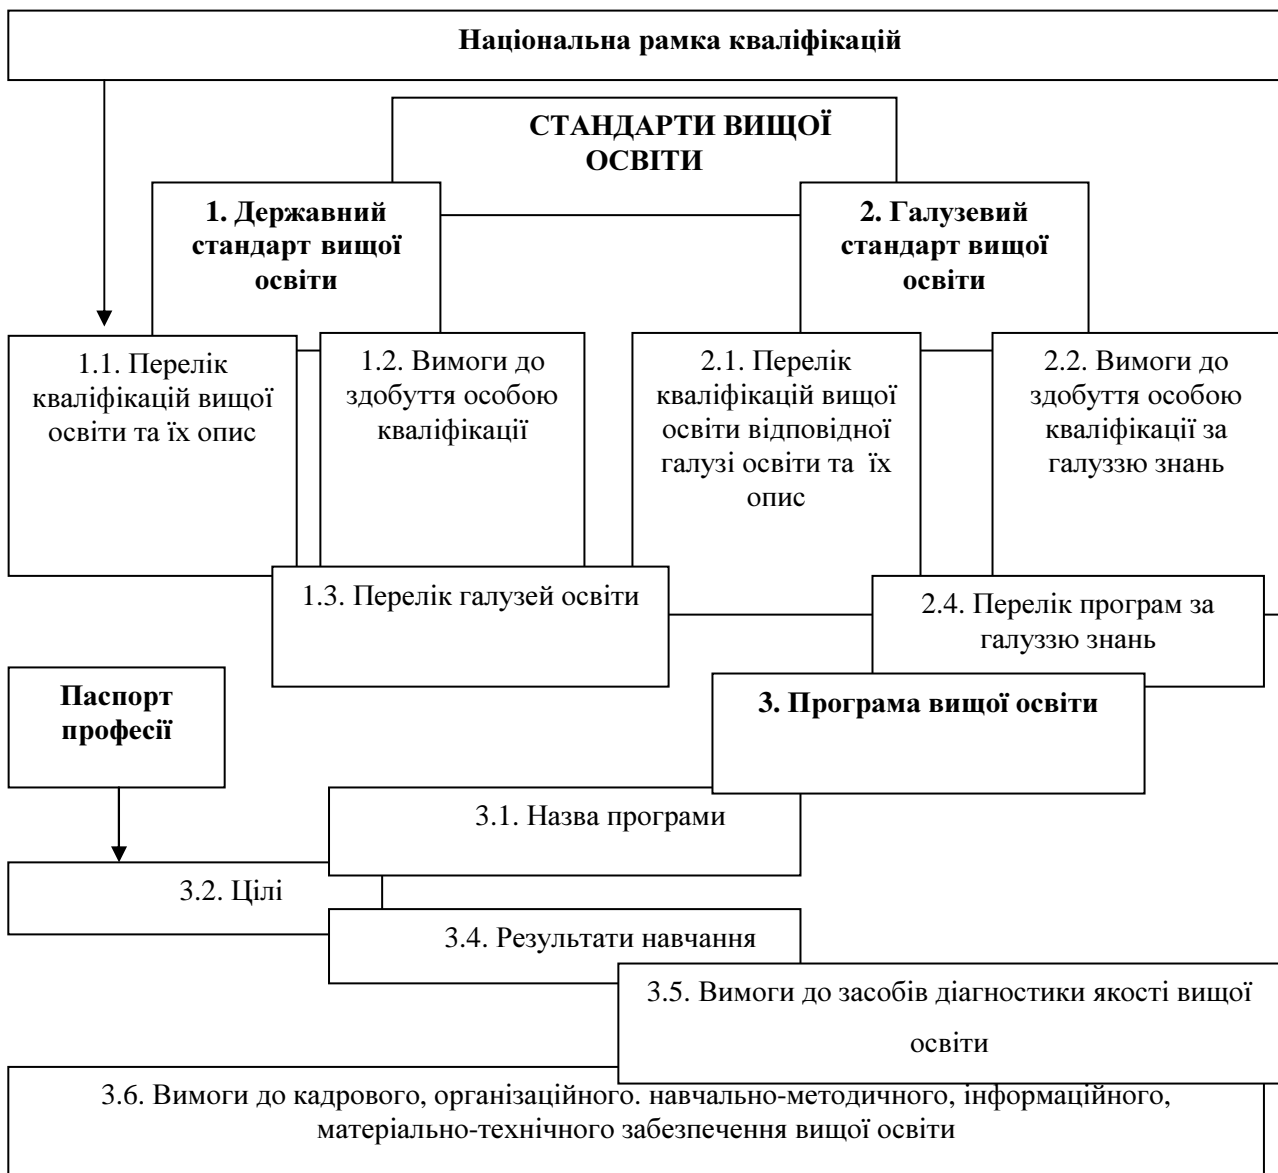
Національна рамка кваліфікацій

СТАНДАРТИ ВИЩОЇ ОСВІТИ

1. Державний стандарт вищої освіти

2. Галузевий стандарт вищої освіти

1.1. Перелік кваліфікацій вищої освіти та їх опис

1.2. Вимоги до здобуття особою кваліфікації

2.1. Перелік кваліфікацій вищої освіти відповідної галузі освіти та їх опис

2.2. Вимоги до здобуття особою кваліфікації за галуззю знань

1.3. Перелік галузей освіти

2.4. Перелік програм за галуззю знань

Паспорт професії

3. Програма вищої освіти

3.1. Назва програми

3.2. Цілі

3.4. Результати навчання

3.5. Вимоги до засобів діагностики якості вищої освіти

3.6. Вимоги до кадрового, організаційного. навчально-методичного, інформаційного, матеріально-технічного забезпечення вищої освіти